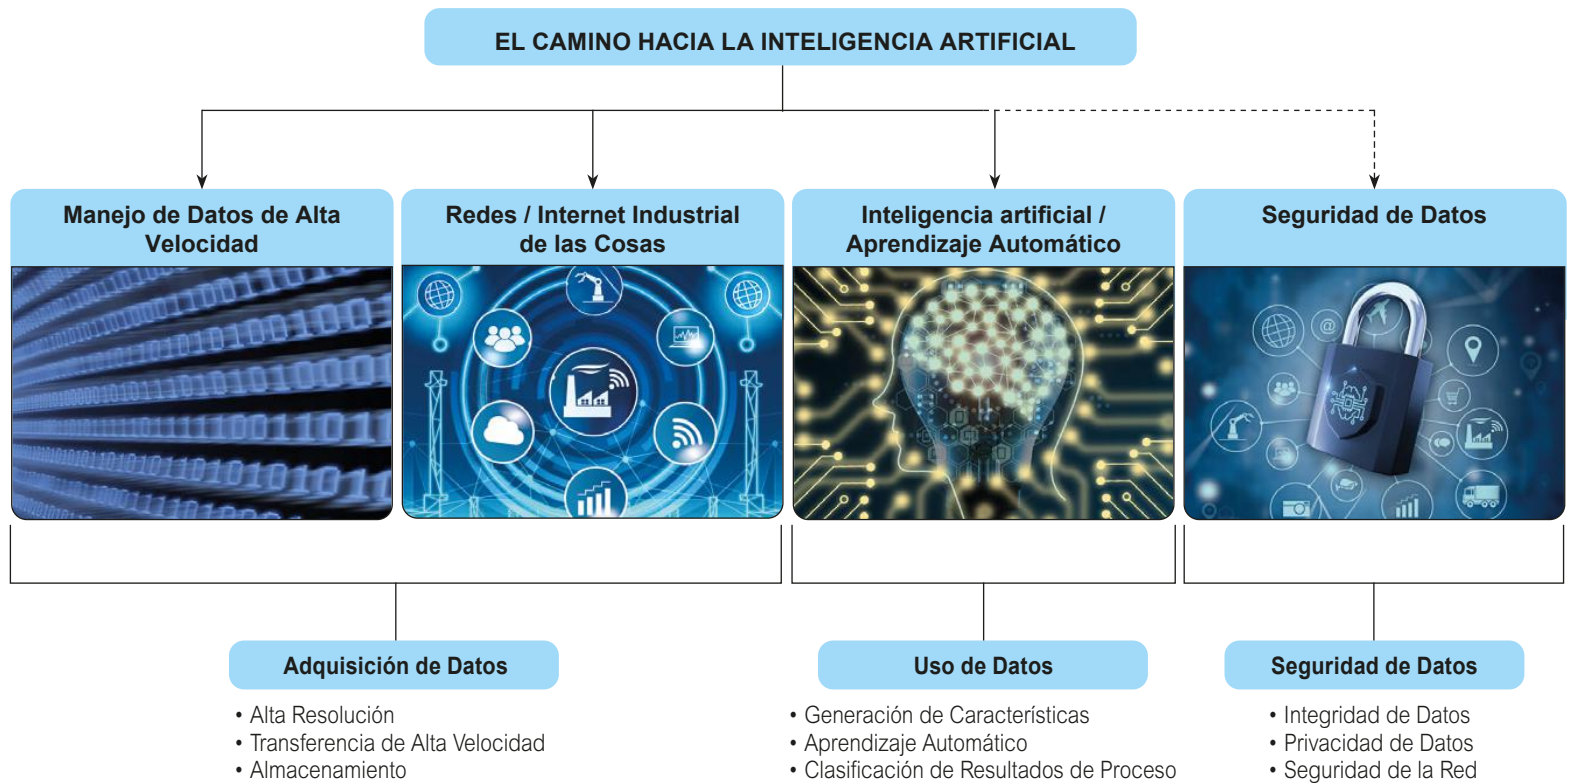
EL CAMINO HACIA LA INTELIGENCIA ARTIFICIAL

Manejo de Datos de Alta Velocidad

Redes / Internet Industrial de las Cosas

Inteligencia artificial / Aprendizaje Automático

Seguridad de Datos

Adquisición de Datos
• Alta Resolución
• Transferencia de Alta Velocidad
• Almacenamiento

Uso de Datos
• Generación de Características
• Aprendizaje Automático
• Clasificación de Resultados de Proceso

Seguridad de Datos
• Integridad de Datos
• Privacidad de Datos
• Seguridad de la Red